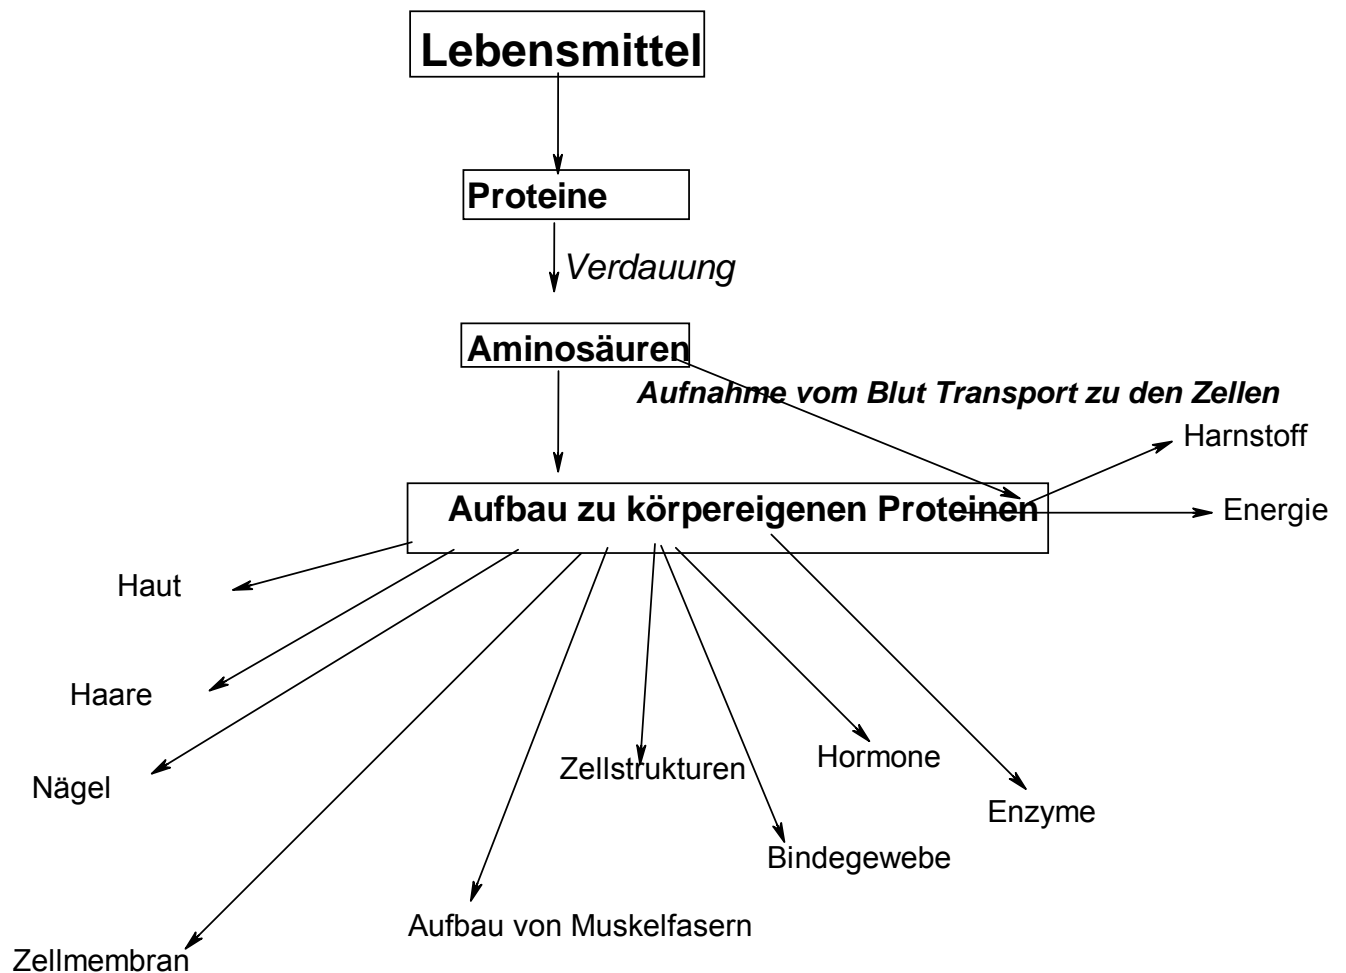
Lebensmittel

Proteine

Verdauung

Aminosäuren

Aufnahme vom Blut Transport zu den Zellen

Harnstoff

Aufbau zu körpereigenen Proteinen

Energie

Haut

Haare

Nägel

Zellstrukturen

Hormone

Enzyme

Bindegewebe

Aufbau von Muskelfasern

Zellmembran